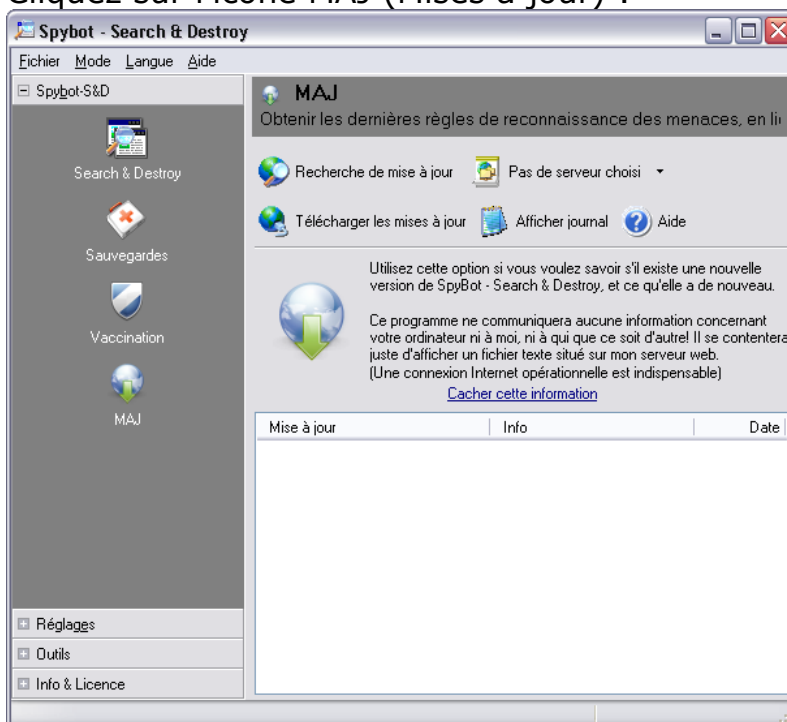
Cliquez sur l'icône MAJ (Mises à jour) :

Spybot - Search & Destroy

Fichier Mode Langue Aide

⊟ Spybot-S&D

Search & Destroy

Sauvegardes

Vaccination

MAJ

MAJ

Obtenir les dernières règles de reconnaissance des menaces, en li

Recherche de mise à jour

Pas de serveur choisi

Télécharger les mises à jour

Afficher journal

Aide

Utilisez cette option si vous voulez savoir s'il existe une nouvelle version de SpyBot - Search & Destroy, et ce qu'elle a de nouveau.

Ce programme ne communiquera aucune information concernant votre ordinateur ni à moi, ni à qui que ce soit d'autre! Il se contentera juste d'afficher un fichier texte situé sur mon serveur web. (Une connexion Internet opérationnelle est indispensable)

Cacher cette information

| Mise à jour | Info | Date |
|---|---|---|

⊞ Réglages

⊞ Outils

⊞ Info & Licence